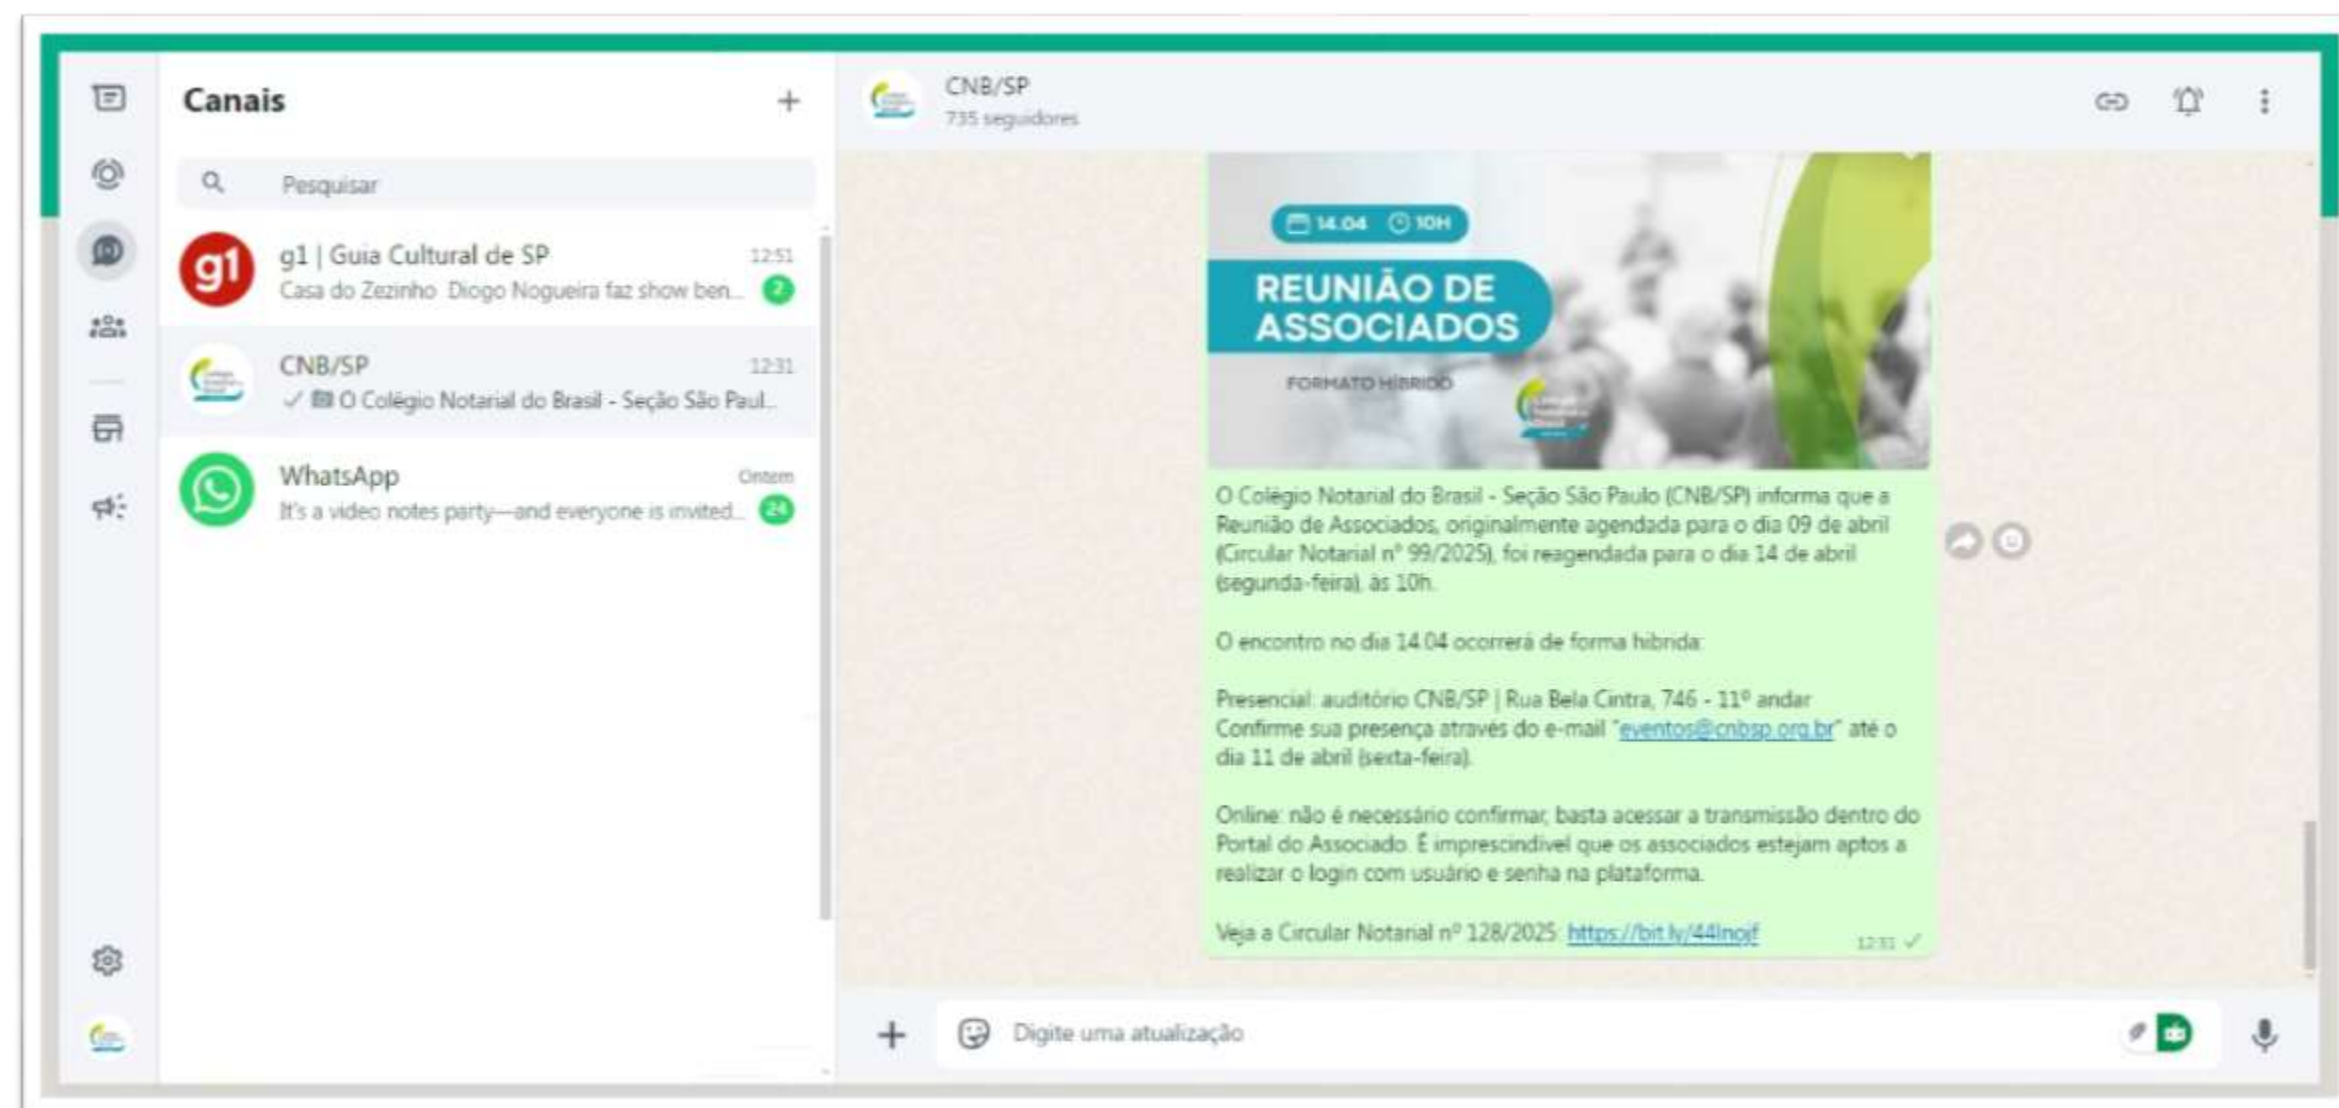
Canais

+

Pesquisar

g1 | Guia Cultural de SP
12:51
Casa do Zezinho Diogo Nogueira faz show ben...
2

CNB/SP
12:31
✓ O Colégio Notarial do Brasil - Seção São Paul...

WhatsApp
Ontem
It's a video notes party—and everyone is invited...
24

CNB/SP
735 seguidores

14.04 10H

REUNIÃO DE ASSOCIADOS

FORMATO HÍBRIDO

O Colégio Notarial do Brasil - Seção São Paulo (CNB/SP) informa que a Reunião de Associados, originalmente agendada para o dia 09 de abril (Circular Notarial nº 99/2025), foi reagendada para o dia 14 de abril (segunda-feira), às 10h.

O encontro no dia 14.04 ocorrerá de forma híbrida:

Presencial: auditório CNB/SP | Rua Bela Cintra, 746 - 11º andar
Confirme sua presença através do e-mail "eventos@cnbsp.org.br" até o dia 11 de abril (sexta-feira).

Online: não é necessário confirmar, basta acessar a transmissão dentro do Portal do Associado. É imprescindível que os associados estejam aptos a realizar o login com usuário e senha na plataforma.

Veja a Circular Notarial nº 128/2025: https://bit.ly/44lnojf
12:31

Digite uma atualização